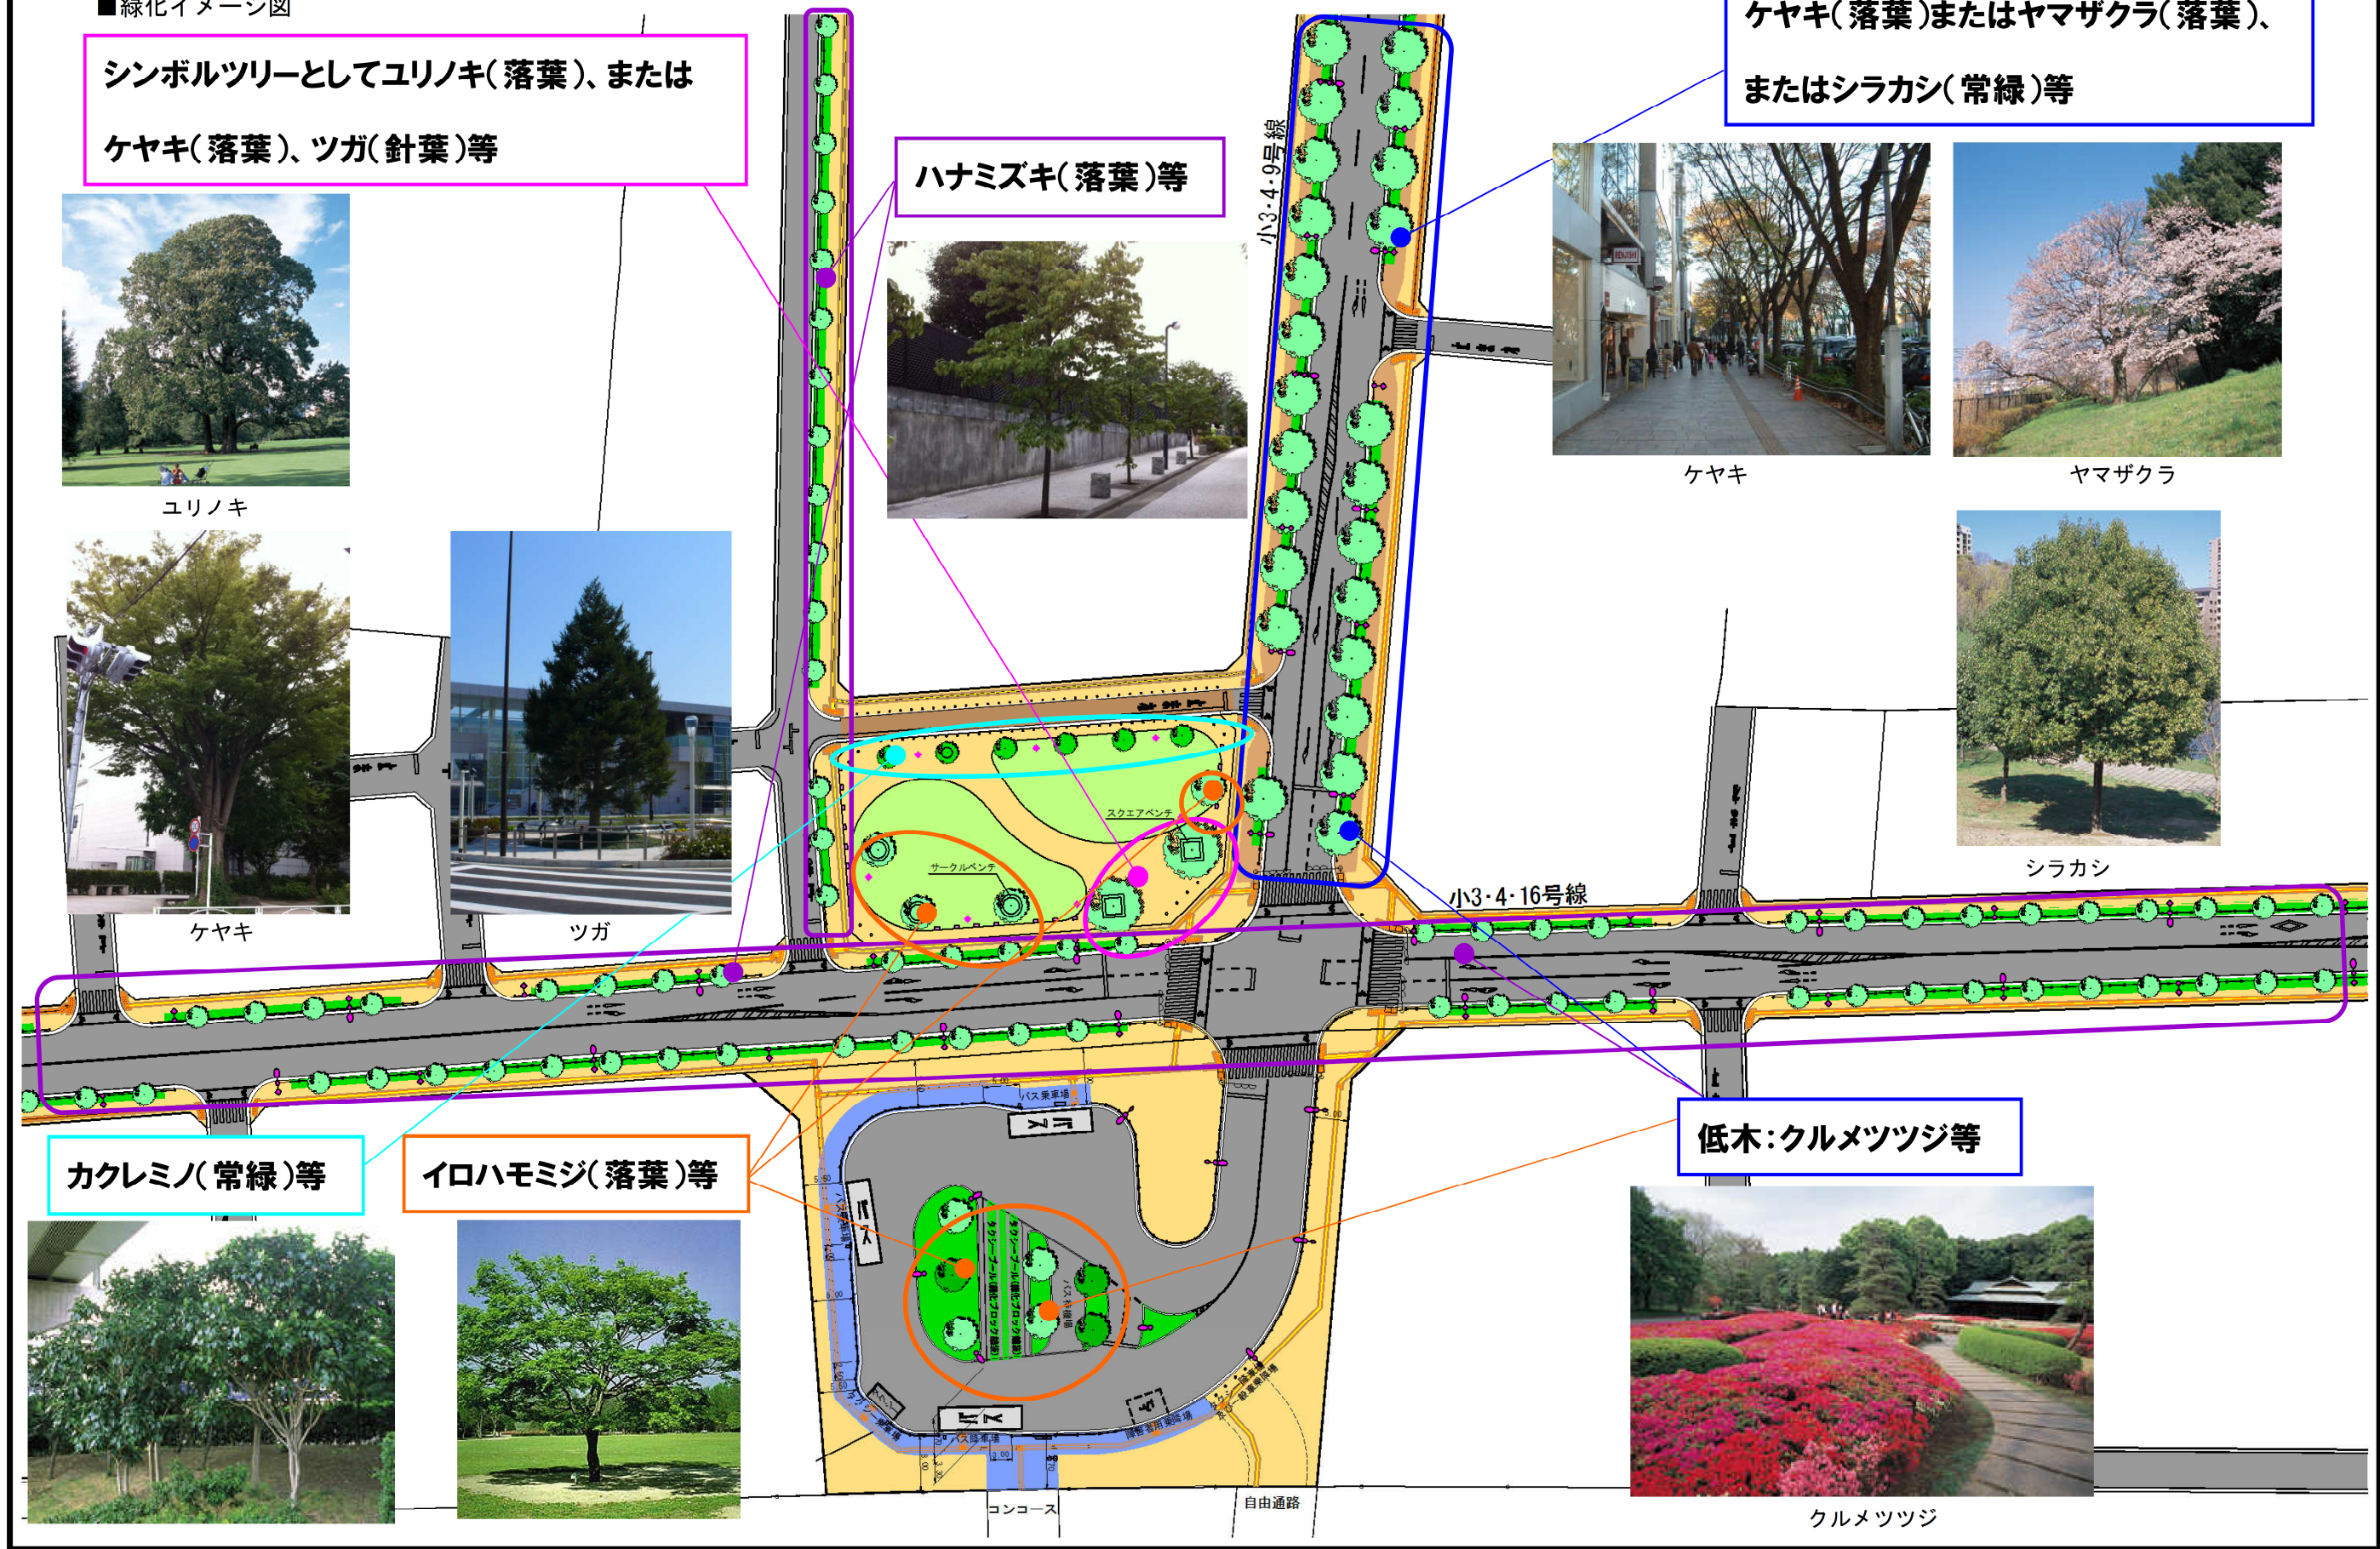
■緑化イメージ図

シンボルツリーとしてユリノキ(落葉)、または
ケヤキ(落葉)、ツガ(針葉)等

ハナミズキ(落葉)等

ケヤキ(落葉)またはヤマザクラ(落葉)、
またはシラカシ(常緑)等

ユリノキ

ケヤキ

ツガ

ケヤキ

ヤマザクラ

シラカシ

小3・4・9号線

小3・4・16号線

スクエアベンチ

サークルベンチ

バス乗車場

バス

低木:クルメツツジ等

カクレミノ(常緑)等

イロハモミジ(落葉)等

コンコース

自由通路

クルメツツジ